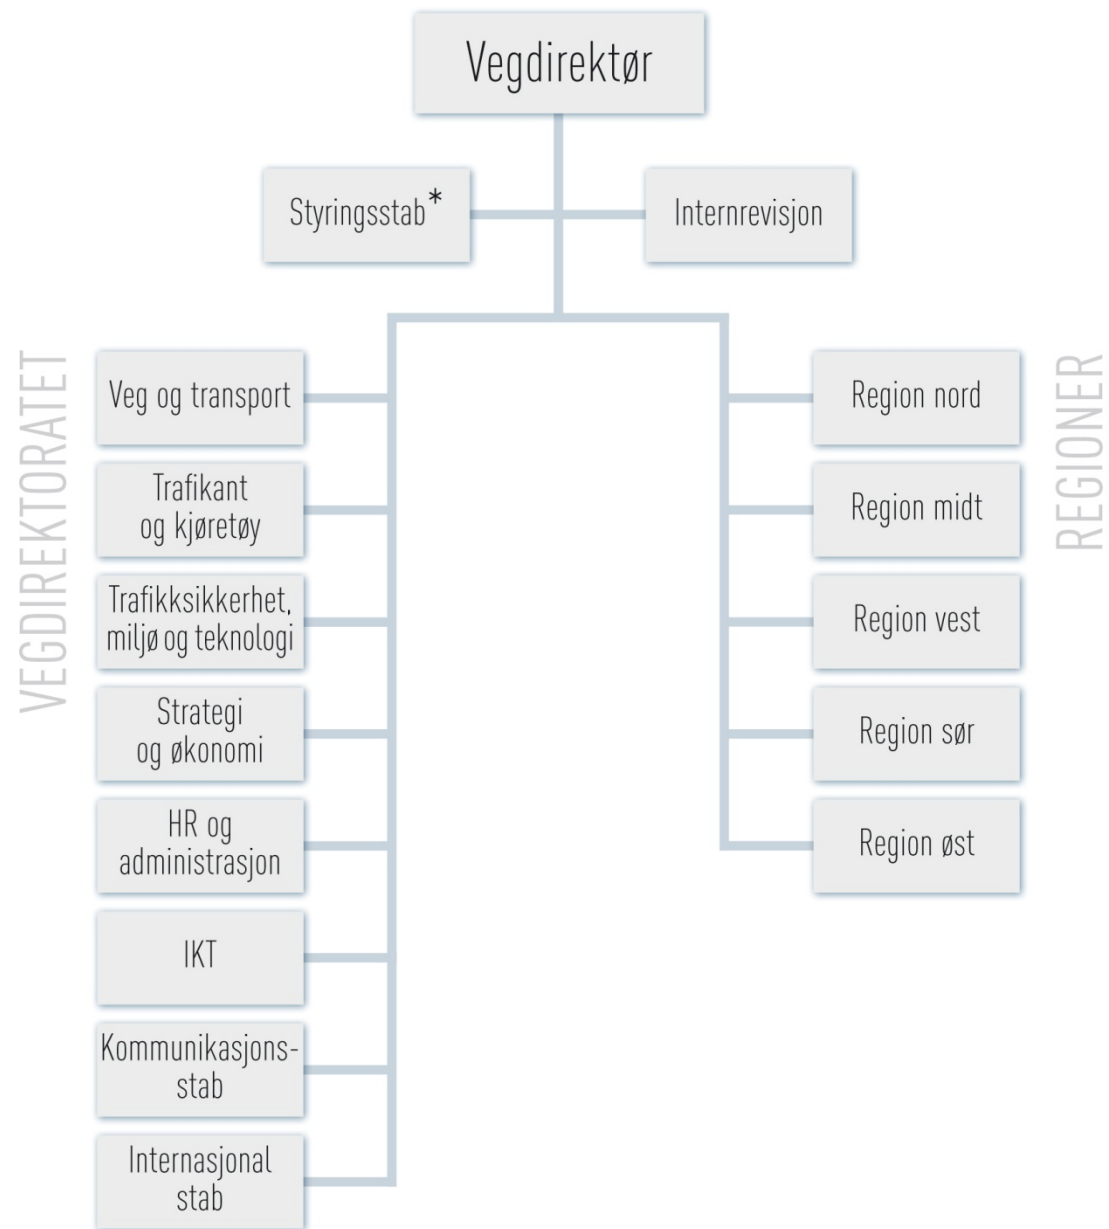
Vegdirektør

Styringsstab*

Internrevisjon

VEGDIREKTORATET

Veg og transport

Trafikant og kjøretøy

Trafikksikkerhet, miljø og teknologi

Strategi og økonomi

HR og administrasjon

IKT

Kommunikasjonsstab

Internasjonal stab

REGIONER

Region nord

Region midt

Region vest

Region sør

Region øst